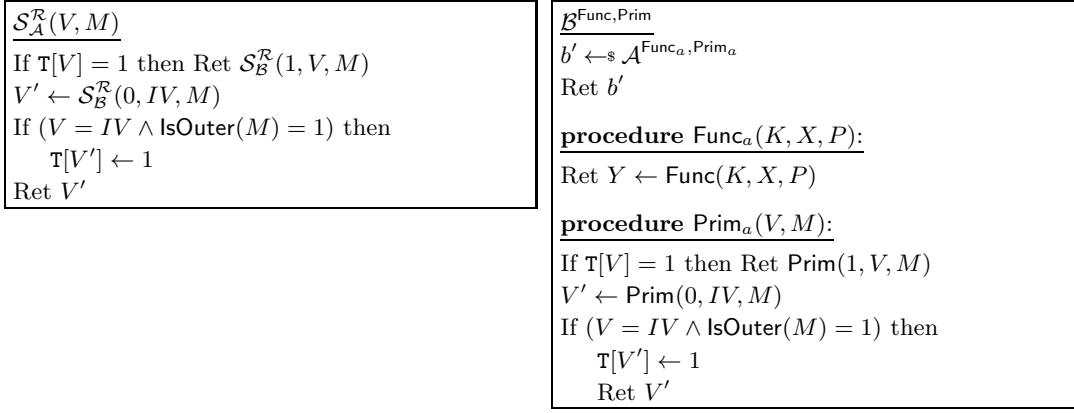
$\mathcal{S}_{\mathcal{A}}^{\mathcal{R}}(V, M)$

If $\mathtt{T}[V] = 1$ then Ret $\mathcal{S}_{\mathcal{B}}^{\mathcal{R}}(1, V, M)$
$V' \leftarrow \mathcal{S}_{\mathcal{B}}^{\mathcal{R}}(0, IV, M)$
If $(V = IV \wedge \mathsf{IsOuter}(M) = 1)$ then
$\mathtt{T}[V'] \leftarrow 1$
Ret $V'$

$\mathcal{B}^{\mathsf{Func},\mathsf{Prim}}$

$b' \leftarrow\$ \mathcal{A}^{\mathsf{Func}_a,\mathsf{Prim}_a}$
Ret $b'$

**procedure** $\mathsf{Func}_a(K, X, P)$:

Ret $Y \leftarrow \mathsf{Func}(K, X, P)$

**procedure** $\mathsf{Prim}_a(V, M)$:

If $\mathtt{T}[V] = 1$ then Ret $\mathsf{Prim}(1, V, M)$
$V' \leftarrow \mathsf{Prim}(0, IV, M)$
If $(V = IV \wedge \mathsf{IsOuter}(M) = 1)$ then
$\mathtt{T}[V'] \leftarrow 1$
Ret $V'$